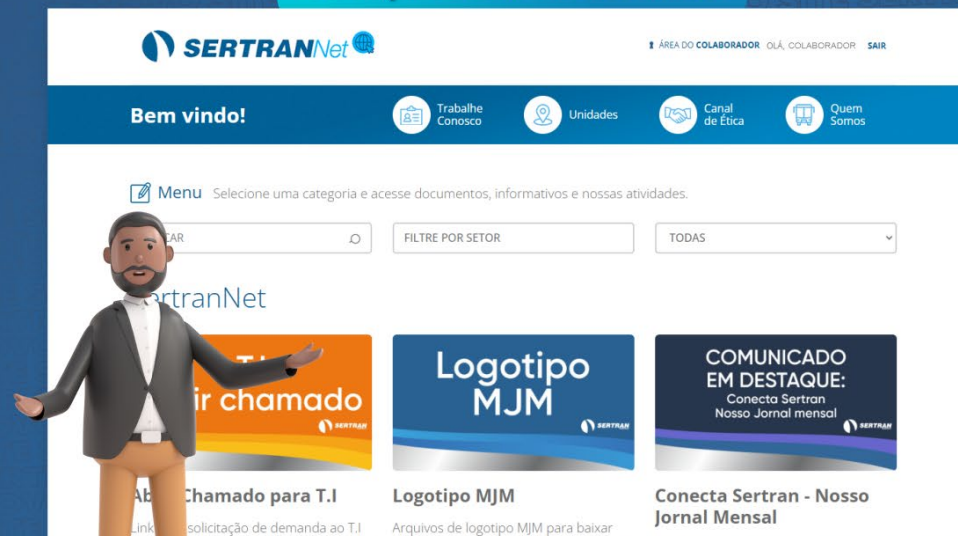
SERTRANNet

ÁREA DO COLABORADOR OLÁ, COLABORADOR SAIR

Bem vindo!

Trabalhe Conosco

Unidades

Canal de Ética

Quem Somos

Menu Selecione uma categoria e acesse documentos, informativos e nossas atividades.

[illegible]CAR

FILTRE POR SETOR

TODAS

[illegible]rtranNet

T.I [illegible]ir chamado SERTRAN

Logotipo MJM SERTRAN

COMUNICADO EM DESTAQUE: Conecta Sertran Nosso Jornal mensal SERTRAN

Ab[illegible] Chamado para T.I

Link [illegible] solicitação de demanda ao T.I

Logotipo MJM

Arquivos de logotipo MJM para baixar

Conecta Sertran - Nosso Jornal Mensal